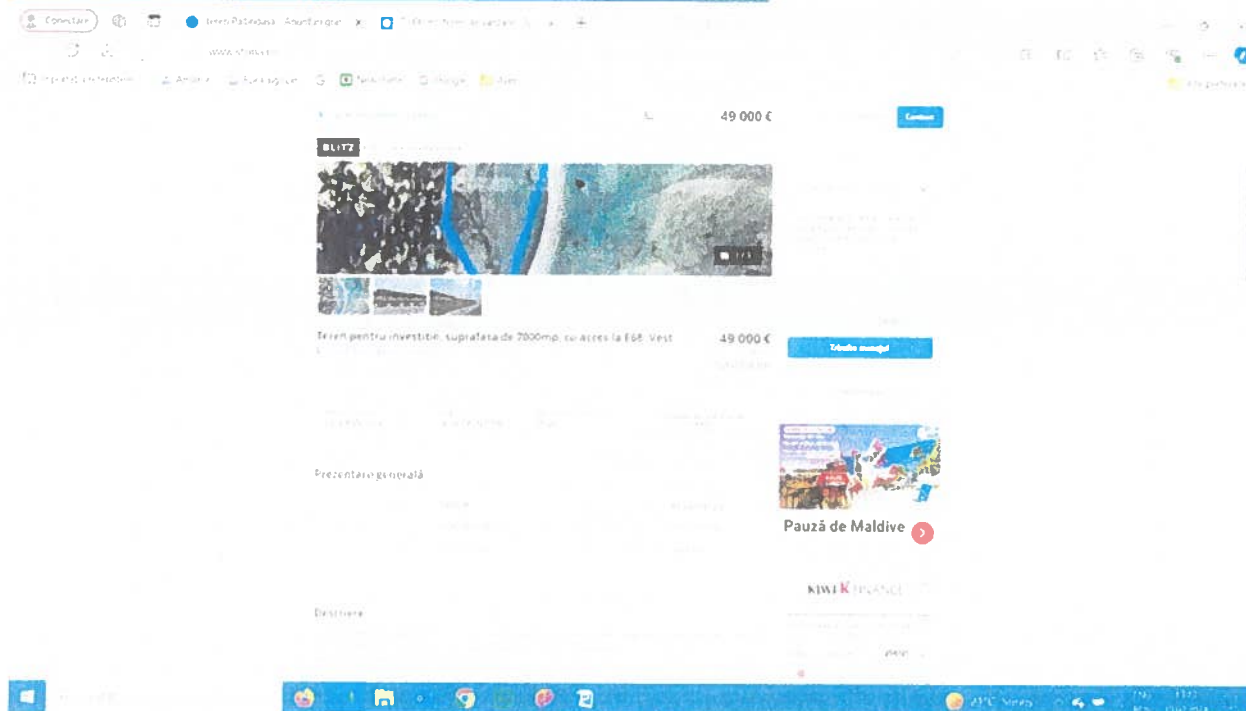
Conectare

Teren Pădurea - Anunțuri gr

www.storia.ro

49 000 €

Contact

BLITZ

Teren pentru investitie, suprafata de 7000mp, cu acces la E68, Vest

49 000 €

Trimite mesajul

Prezentare generală

Pauză de Maldive

KIWI FINANCE

Descriere

27°C